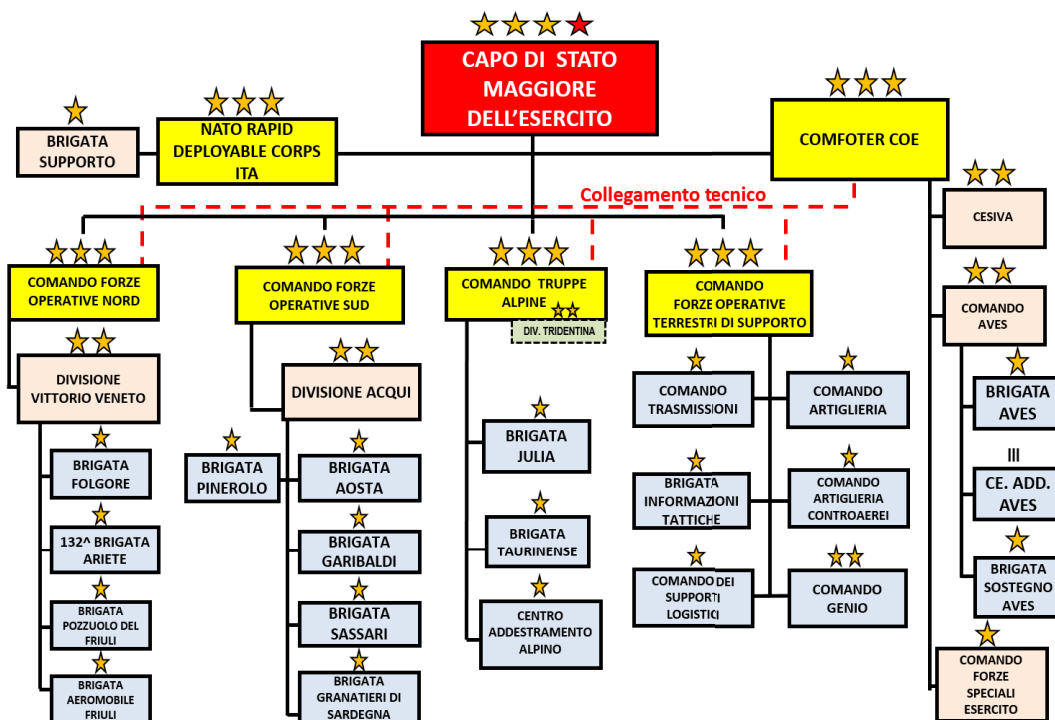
CAPO DI STATO MAGGIORE DELL'ESERCITO

BRIGATA SUPPORTO

NATO RAPID DEPLOYABLE CORPS ITA

COMFOTER COE

Collegamento tecnico

CESIVA

COMANDO FORZE OPERATIVE NORD

COMANDO FORZE OPERATIVE SUD

COMANDO TRUPPE ALPINE

DIV. TRIDENTINA

COMANDO FORZE OPERATIVE TERRESTRI DI SUPPORTO

COMANDO AVES

DIVISIONE VITTORIO VENETO

DIVISIONE ACQUI

BRIGATA AVES

III

CE. ADD. AVES

BRIGATA FOLGORE

132^ BRIGATA ARIETE

BRIGATA POZZUOLO DEL FRIULI

BRIGATA AEROMOBILE FRIULI

BRIGATA PINEROLO

BRIGATA AOSTA

BRIGATA GARIBALDI

BRIGATA SASSARI

BRIGATA GRANATIERI DI SARDEGNA

BRIGATA JULIA

BRIGATA TAURINENSE

CENTRO ADDESTRAMENTO ALPINO

COMANDO TRASMISSIONI

COMANDO ARTIGLIERIA

BRIGATA INFORMAZIONI TATTICHE

COMANDO ARTIGLIERIA CONTROAEREI

COMANDO DEI SUPPORTI LOGISTICI

COMANDO GENIO

BRIGATA SOSTEGNO AVES

COMANDO FORZE SPECIALI ESERCITO